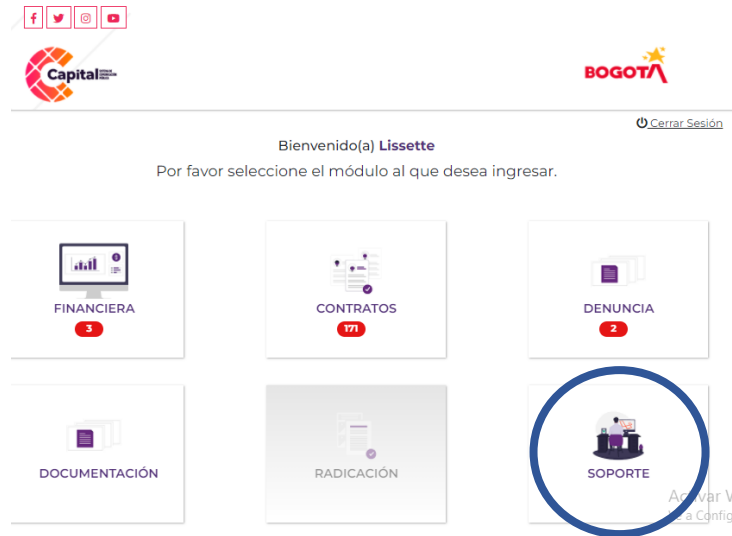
Capital

BOGOTA

Cerrar Sesión

Bienvenido(a) Lissette

Por favor seleccione el módulo al que desea ingresar.

FINANCIERA
3

CONTRATOS
171

DENUNCIA
2

DOCUMENTACIÓN

RADICACIÓN

SOPORTE

Activar W
Ve a Config